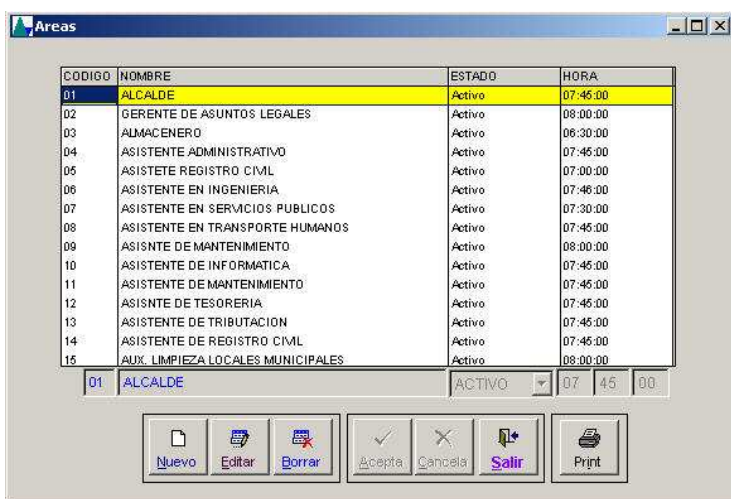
Areas

| CODIGO | NOMBRE | ESTADO | HORA |
|---|---|---|---|
| 01 | ALCALDE | Activo | 07:45:00 |
| 02 | GERENTE DE ASUNTOS LEGALES | Activo | 08:00:00 |
| 03 | ALMACENERO | Activo | 06:30:00 |
| 04 | ASISTENTE ADMINISTRATIVO | Activo | 07:45:00 |
| 05 | ASISTETE REGISTRO CIVIL | Activo | 07:00:00 |
| 06 | ASISTENTE EN INGENIERIA | Activo | 07:46:00 |
| 07 | ASISTENTE EN SERVICIOS PUBLICOS | Activo | 07:30:00 |
| 08 | ASISTENTE EN TRANSPORTE HUMANOS | Activo | 07:45:00 |
| 09 | ASISNTE DE MANTENIMIENTO | Activo | 08:00:00 |
| 10 | ASISTENTE DE INFORMATICA | Activo | 07:45:00 |
| 11 | ASISTENTE DE MANTENIMIENTO | Activo | 07:45:00 |
| 12 | ASISNTE DE TESORERIA | Activo | 07:45:00 |
| 13 | ASISTENTE DE TRIBUTACION | Activo | 07:45:00 |
| 14 | ASISTENTE DE REGISTRO CIVIL | Activo | 07:45:00 |
| 15 | AUX. LIMPIEZA LOCALES MUNICIPALES | Activo | 08:00:00 |

01 ALCALDE ACTIVO 07 45 00

Nuevo Editar Borrar Acepta Cancela Salir Print